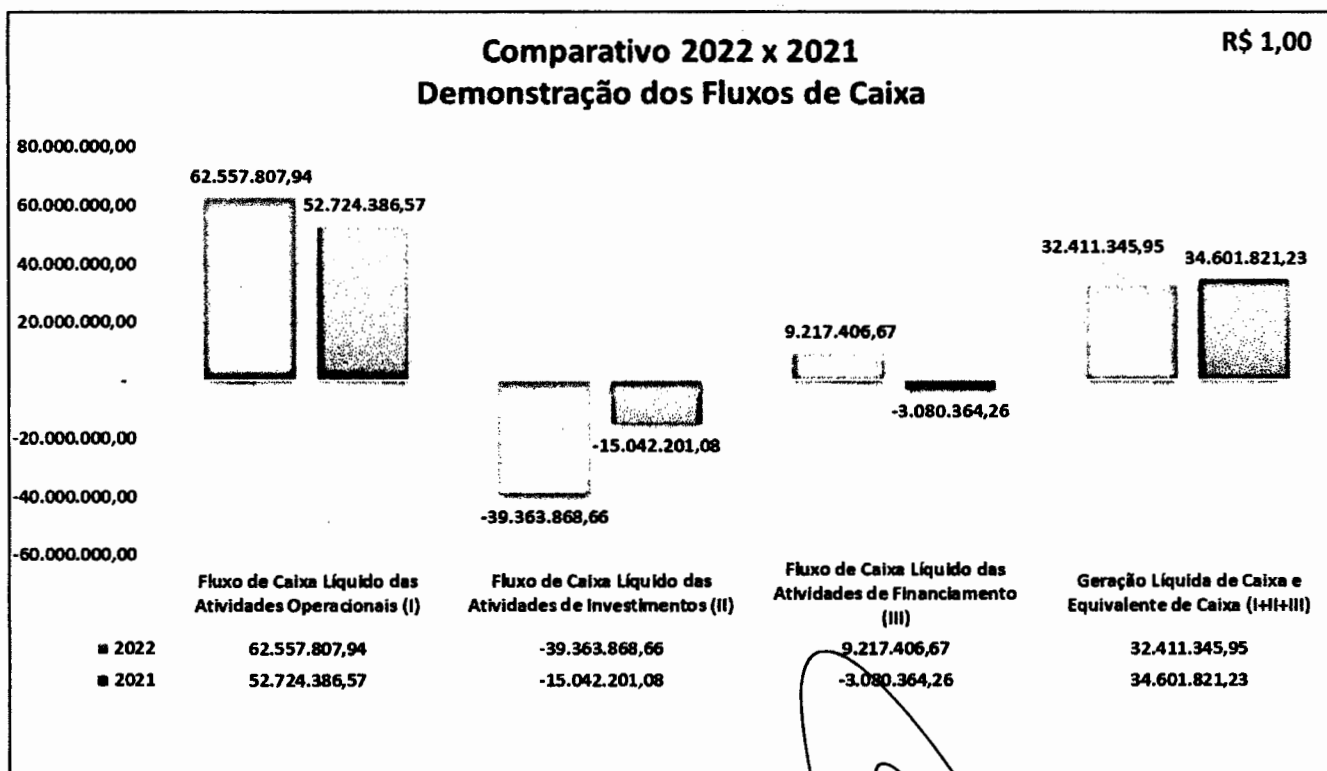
Comparativo 2022 x 2021
Demonstração dos Fluxos de Caixa

R$ 1,00

80.000.000,00
60.000.000,00
40.000.000,00
20.000.000,00
-
-20.000.000,00
-40.000.000,00
-60.000.000,00

62.557.807,94
52.724.386,57
-39.363.868,66
-15.042.201,08
9.217.406,67
-3.080.364,26
32.411.345,95
34.601.821,23

| | Fluxo de Caixa Líquido das Atividades Operacionais (I) | Fluxo de Caixa Líquido das Atividades de Investimentos (II) | Fluxo de Caixa Líquido das Atividades de Financiamento (III) | Geração Líquida de Caixa e Equivalente de Caixa (I+II+III) |
|---|---|---|---|---|
| 2022 | 62.557.807,94 | -39.363.868,66 | 9.217.406,67 | 32.411.345,95 |
| 2021 | 52.724.386,57 | -15.042.201,08 | -3.080.364,26 | 34.601.821,23 |